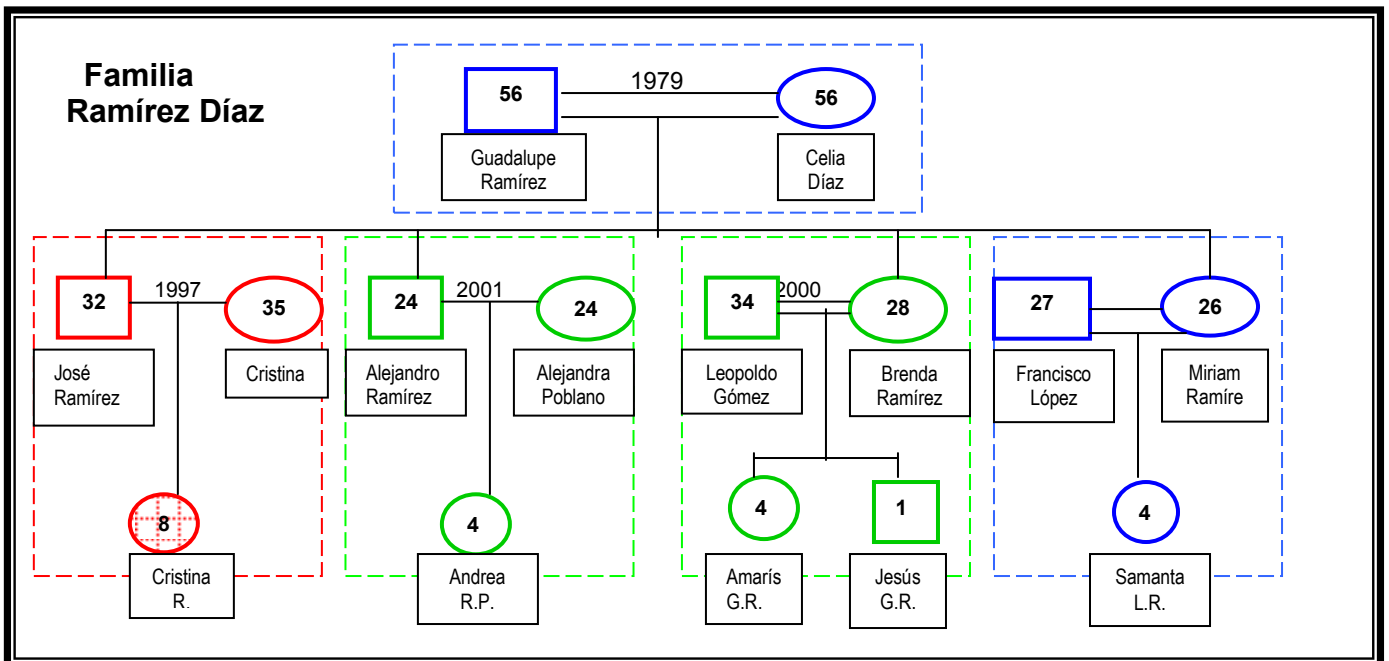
Familia Ramírez Díaz

56
1979
56
Guadalupe Ramírez
Celia Díaz

32
1997
35
José Ramírez
Cristina
8
Cristina R.

24
2001
24
Alejandro Ramírez
Alejandra Poblano
4
Andrea R.P.

34
2000
28
Leopoldo Gómez
Brenda Ramírez
4
1
Amarís G.R.
Jesús G.R.

27
26
Francisco López
Miriam Ramíre
4
Samanta L.R.